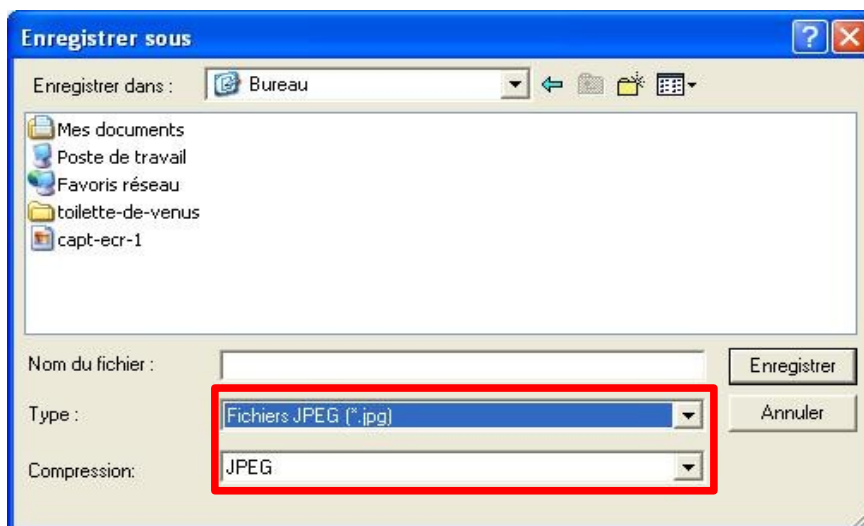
Enregistrer sous

Enregistrer dans : Bureau

Mes documents
Poste de travail
Favoris réseau
toilette-de-venus
capt-ecr-1

Nom du fichier :
Enregistrer

Type : Fichiers JPEG (*.jpg)
Annuler

Compression: JPEG